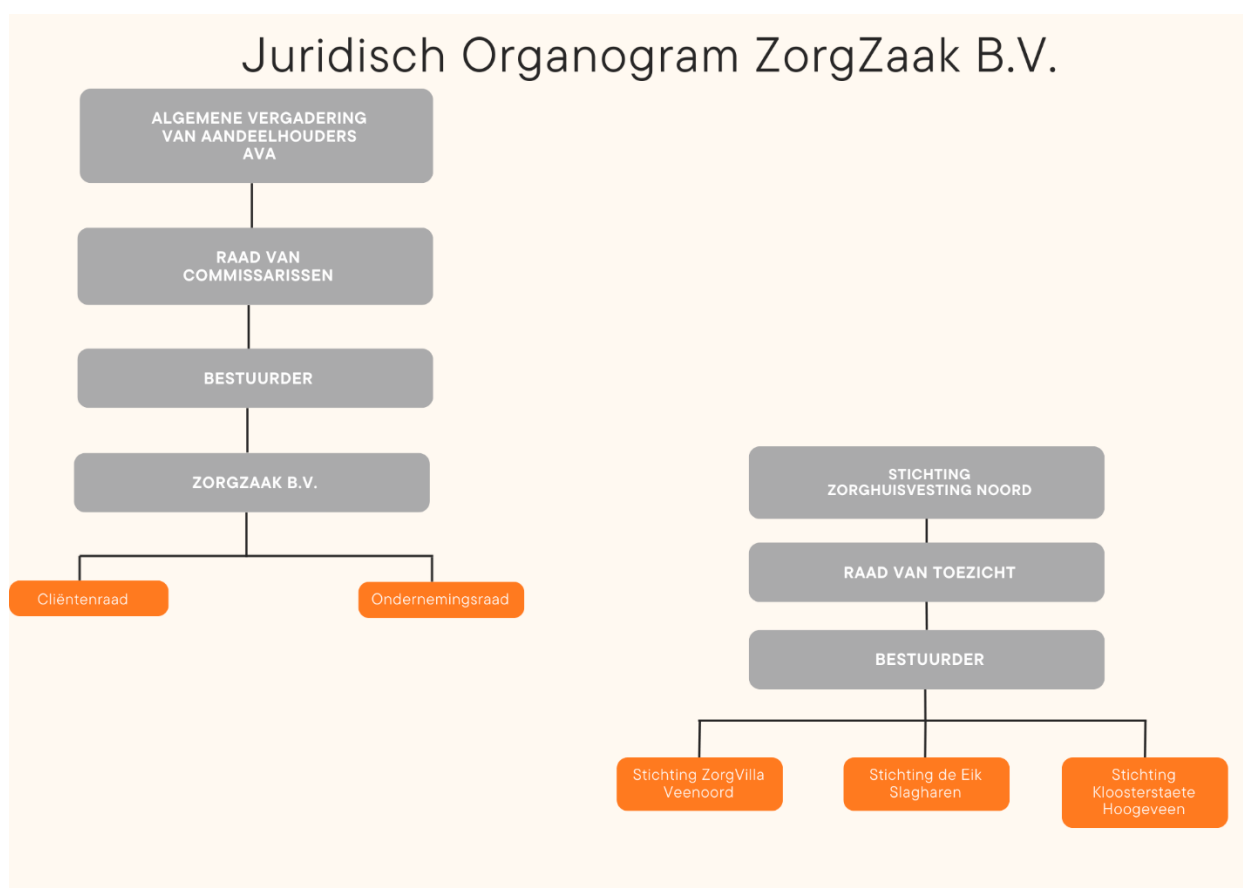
Juridisch Organogram ZorgZaak B.V.

ALGEMENE VERGADERING VAN AANDEELHOUDERS AVA

RAAD VAN COMMISSARISSEN

BESTUURDER

ZORGZAAK B.V.

Cliëntenraad

Ondernemingsraad

STICHTING ZORGHUISVESTING NOORD

RAAD VAN TOEZICHT

BESTUURDER

Stichting ZorgVilla Veenoord

Stichting de Eik Slagharen

Stichting Kloosterstaete Hoogeveen